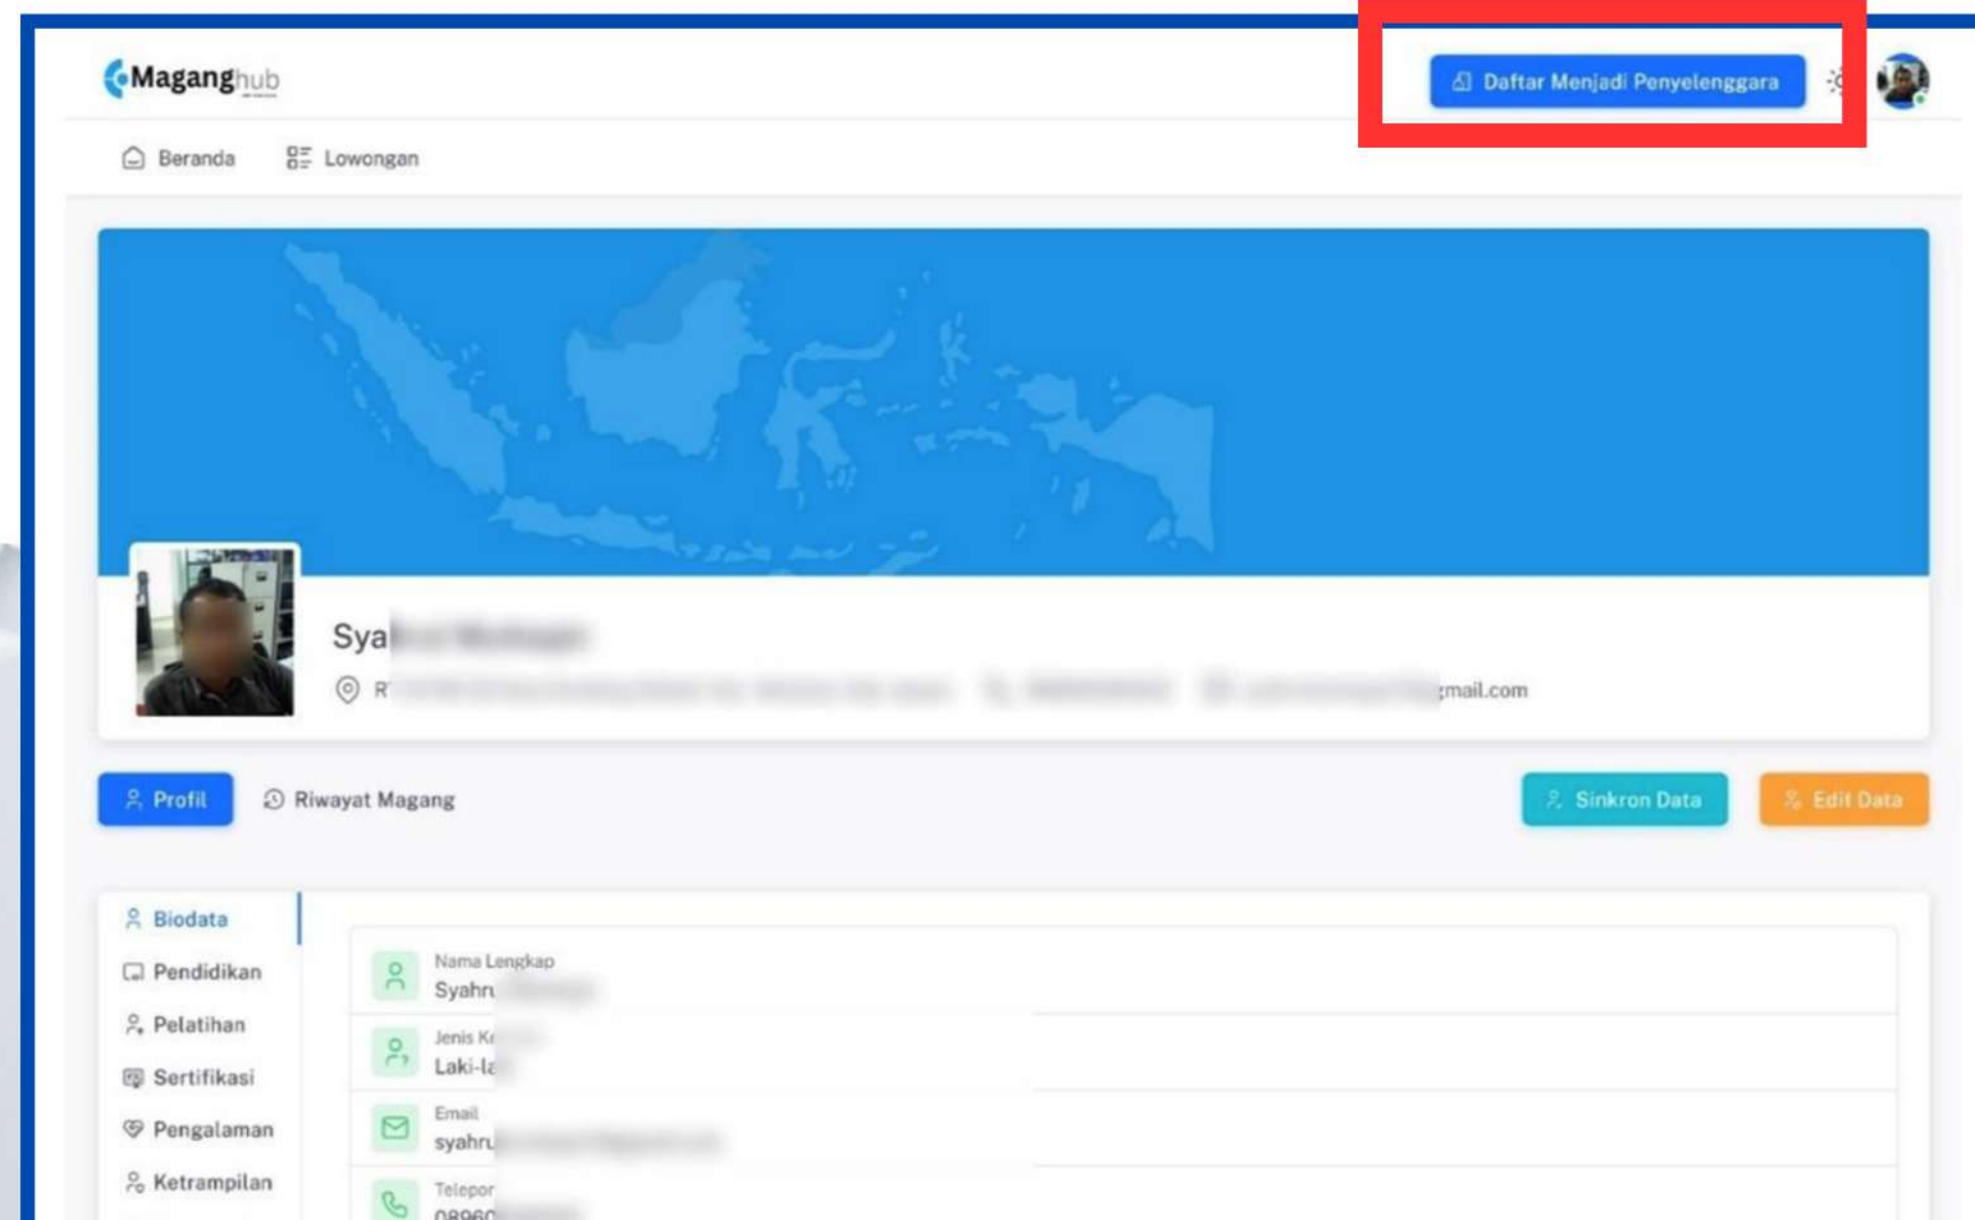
Maganghub

Daftar Menjadi Penyelenggara

Beranda
Lowongan

Sya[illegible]

R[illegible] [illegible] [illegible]gmail.com

Profil
Riwayat Magang
Sinkron Data
Edit Data

Biodata
Pendidikan
Pelatihan
Sertifikasi
Pengalaman
Ketrampilan

Nama Lengkap
Syahru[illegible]

Jenis Ke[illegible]
Laki-la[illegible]

Email
syahru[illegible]

Telepon
0896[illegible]